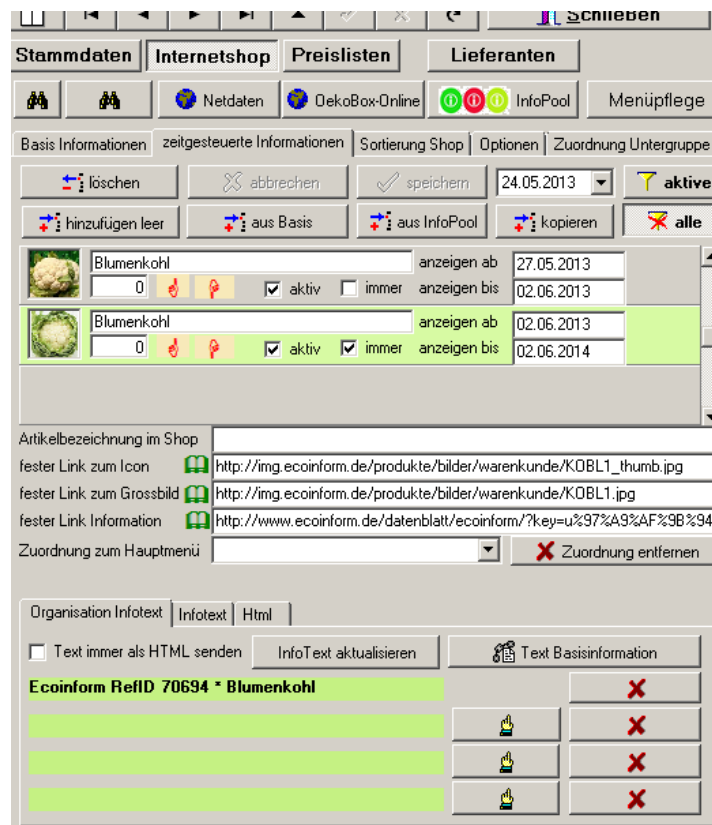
Schließen

Stammdaten Internetshop Preislisten Lieferanten

Netdaten OekoBox-Online InfoPool Menüpflege

Basis Informationen zeitgesteuerte Informationen Sortierung Shop Optionen Zuordnung Untergruppe

löschen abbrechen speichern 24.05.2013 aktive

hinzufügen leer aus Basis aus InfoPool kopieren alle

| Blumenkohl | anzeigen ab | 27.05.2013 |
|---|---|---|
| 0 aktiv immer | anzeigen bis | 02.06.2013 |
| Blumenkohl | anzeigen ab | 02.06.2013 |
| 0 aktiv immer | anzeigen bis | 02.06.2014 |

Artikelbezeichnung im Shop
fester Link zum Icon http://img.ecoinform.de/produkte/bilder/warenkunde/KOBL1_thumb.jpg
fester Link zum Grossbild http://img.ecoinform.de/produkte/bilder/warenkunde/KOBL1.jpg
fester Link Information http://www.ecoinform.de/datenblatt/ecoinform/?key=u%97%A9%AF%9B%94
Zuordnung zum Hauptmenü Zuordnung entfernen

Organisation Infotext Infotext Html

Text immer als HTML senden InfoText aktualisieren Text Basisinformation

Ecoinform RefID 70694 * Blumenkohl